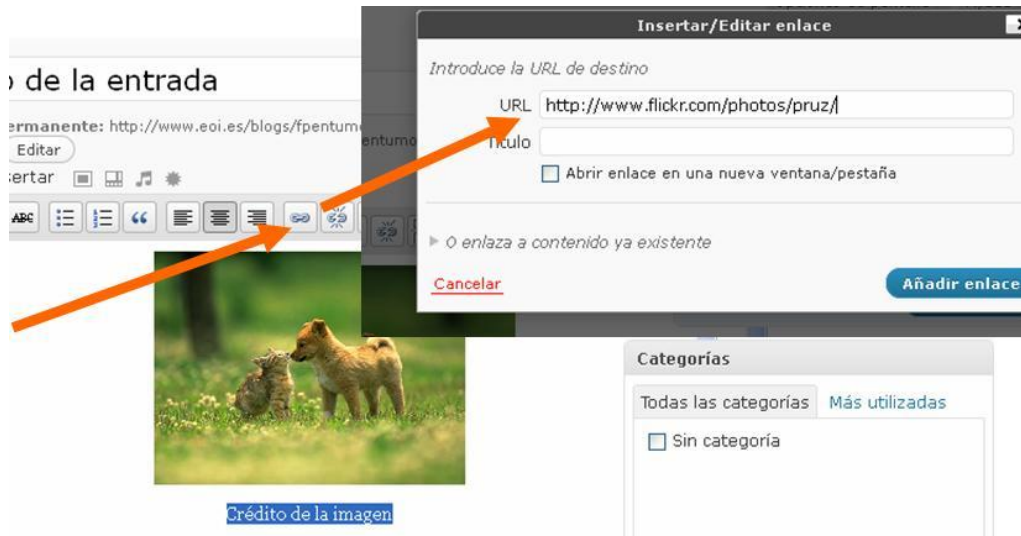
o de la entrada

ermanente: http://www.eoi.es/blogs/fpentum

Editar

ertar

ABC

Insertar/Editar enlace

Introduce la URL de destino

URL http://www.flickr.com/photos/pruz/

Título

Abrir enlace en una nueva ventana/pestaña

O enlaza a contenido ya existente

Cancelar

Añadir enlace

Categorías

Todas las categorías

Más utilizadas

Sin categoría

Crédito de la imagen